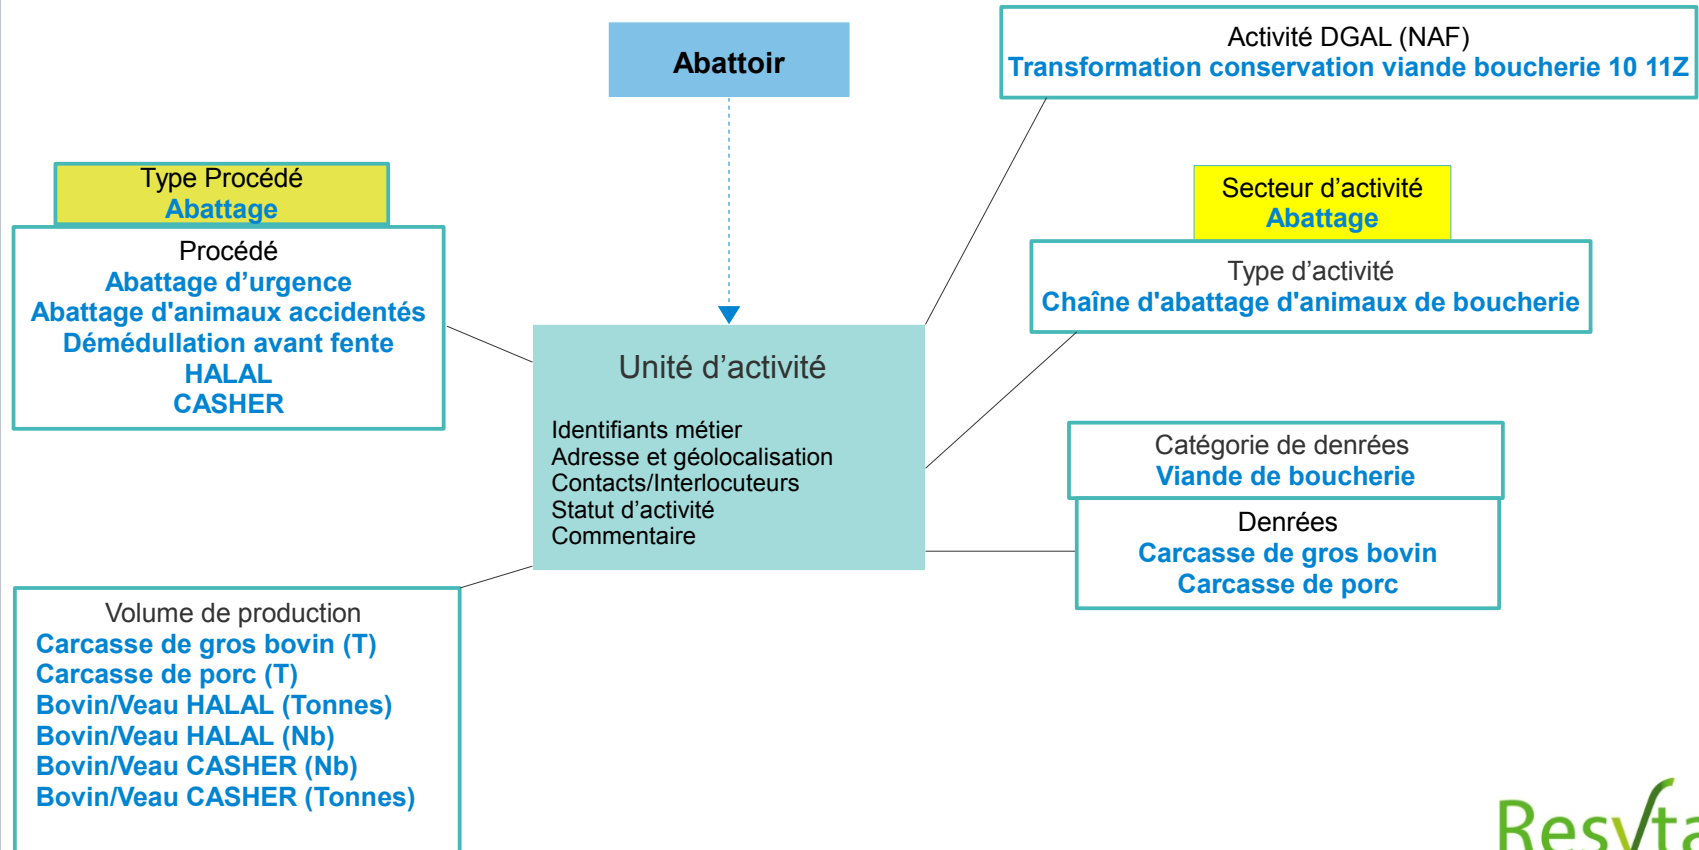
Abattoir

Activité DGAL (NAF)
Transformation conservation viande boucherie 10 11Z

Type Procédé
Abattage

Procédé
Abattage d'urgence
Abattage d'animaux accidentés
Démédullation avant fente
HALAL
CASHER

Secteur d'activité
Abattage

Type d'activité
Chaîne d'abattage d'animaux de boucherie

Unité d'activité

Identifiants métier
Adresse et géolocalisation
Contacts/Interlocuteurs
Statut d'activité
Commentaire

Catégorie de denrées
Viande de boucherie

Denrées
Carcasse de gros bovin
Carcasse de porc

Volume de production
Carcasse de gros bovin (T)
Carcasse de porc (T)
Bovin/Veau HALAL (Tonnes)
Bovin/Veau HALAL (Nb)
Bovin/Veau CASHER (Nb)
Bovin/Veau CASHER (Tonnes)

Resyta